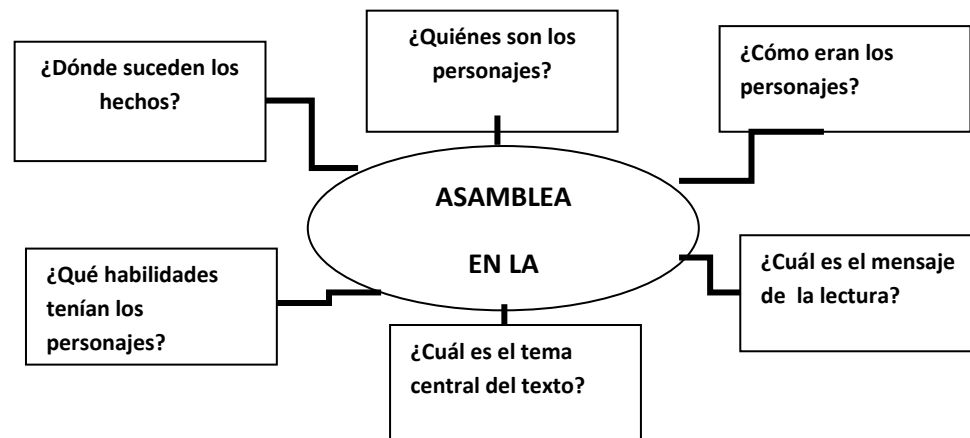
¿Quiénes son los personajes?

¿Dónde suceden los hechos?

¿Cómo eran los personajes?

ASAMBLEA

EN LA

¿Qué habilidades tenían los personajes?

¿Cuál es el mensaje de la lectura?

¿Cuál es el tema central del texto?